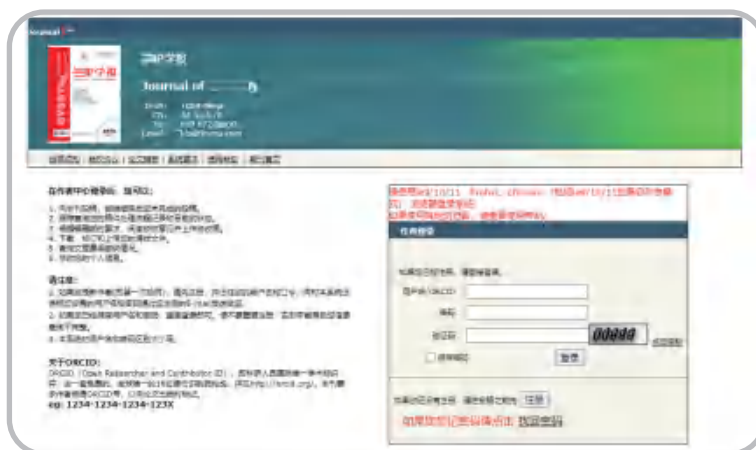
Journal of

Journal of

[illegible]

在作者中心您可以:

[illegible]

请注意:

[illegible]

关于ORCID:

ORCID (Open Researcher and Contributor ID) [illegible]
eg: 1234-1234-1234-123X

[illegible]

作者登录

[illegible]

用户名(ORCID)

密码

验证码

00000

登录

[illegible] 注册

如果您忘记密码请点击 找回密码